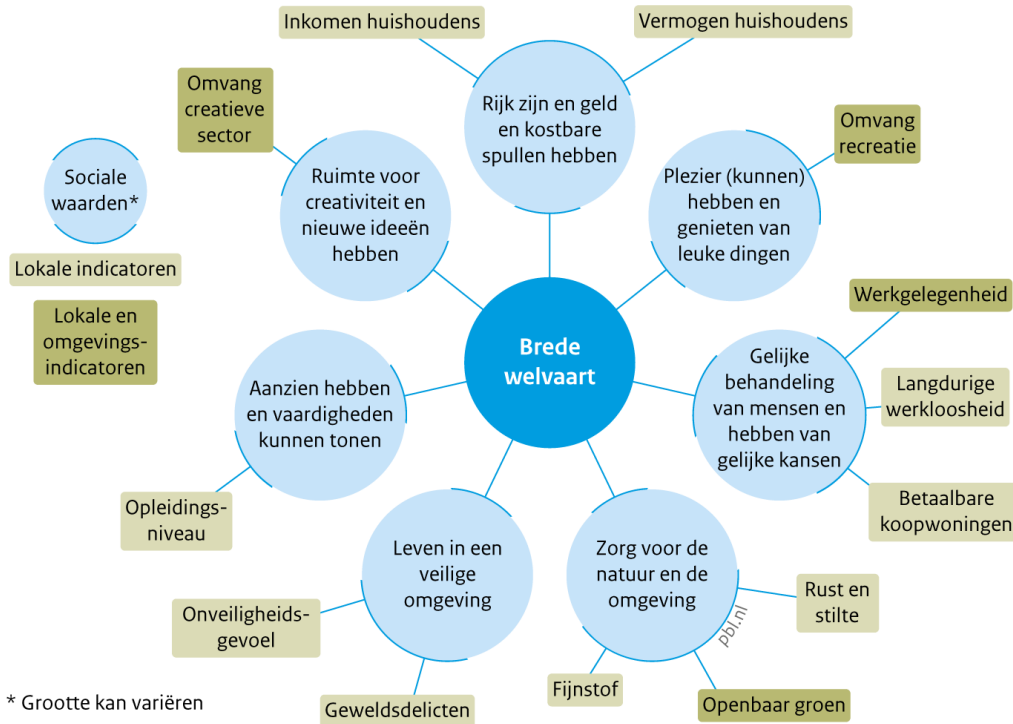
Inkomen huishoudens

Vermogen huishoudens

Omvang creatieve sector

Rijk zijn en geld en kostbare spullen hebben

Omvang recreatie

Sociale waarden*

Ruimte voor creativiteit en nieuwe ideeën hebben

Plezier (kunnen) hebben en genieten van leuke dingen

Lokale indicatoren

Lokale en omgevingsindicatoren

Werkgelegenheid

Brede welvaart

Aanzien hebben en vaardigheden kunnen tonen

Gelijke behandeling van mensen en hebben van gelijke kansen

Langdurige werkloosheid

Betaalbare koopwoningen

Opleidingsniveau

Leven in een veilige omgeving

Zorg voor de natuur en de omgeving

Rust en stilte

Onveiligheidsgevoel

pbl.nl

Fijnstof

Openbaar groen

* Grootte kan variëren

Geweldsdelicten